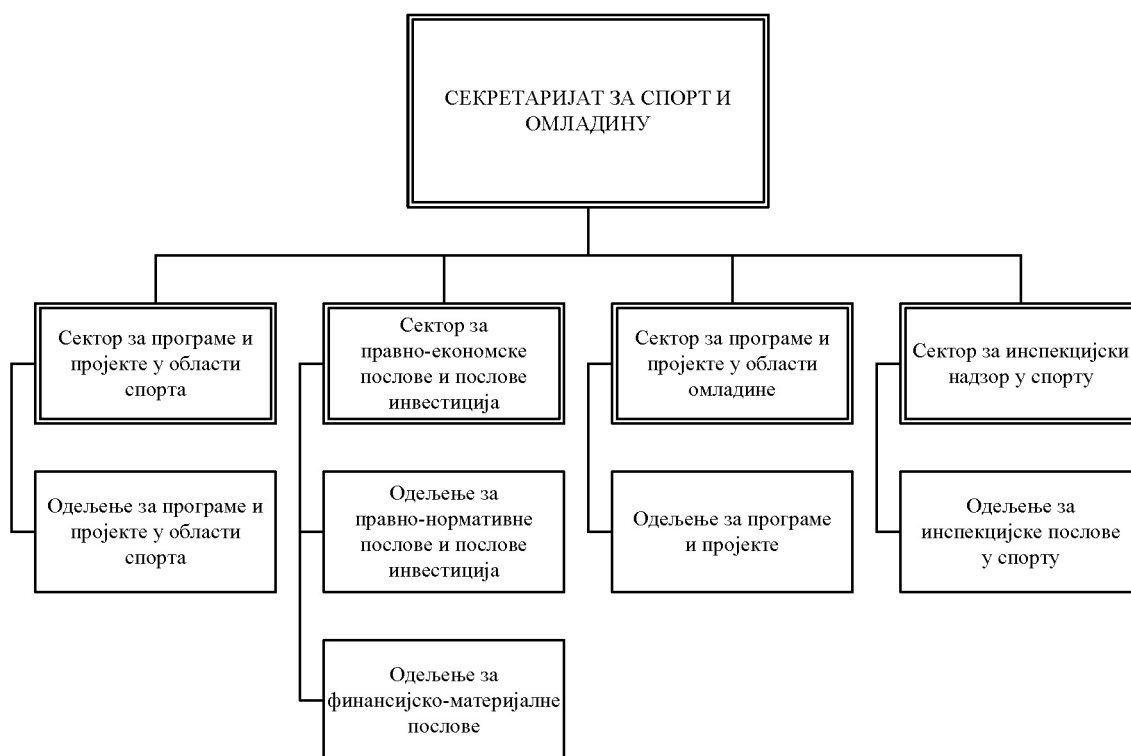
СЕКРЕТАРИЈАТ ЗА СПОРТ И ОМЛАДИНУ

Сектор за програме и пројекте у области спорта

Одељење за програме и пројекте у области спорта

Сектор за правно-економске послове и послове инвестиција

Одељење за правно-нормативне послове и послове инвестиција

Одељење за финансијско-материјалне послове

Сектор за програме и пројекте у области омладине

Одељење за програме и пројекте

Сектор за инспекцијски надзор у спорту

Одељење за инспекцијске послове у спорту